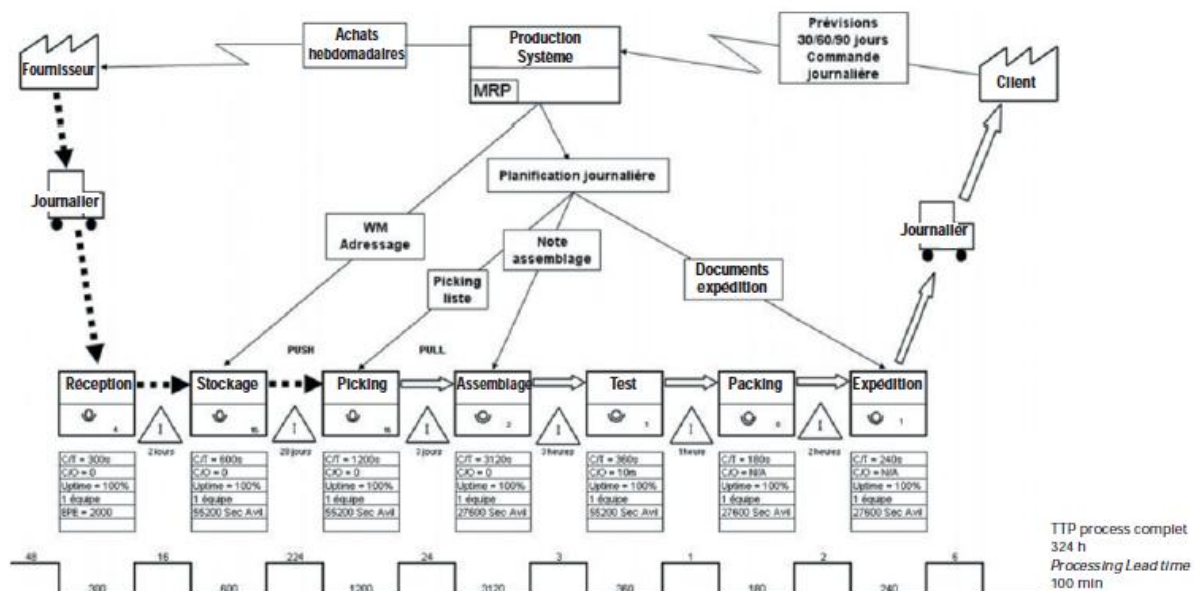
Achats hebdomadaires

Production Système

MRP

Prévisions 30/60/90 jours Commande journalière

Fournisseur

Client

Journalier

Planification journalière

WM Adressage

Note assemblage

Picking liste

Documents expédition

Journalier

PUSH

PULL

Réception 4

Stockage 15

Picking 15

Assemblage 2

Test 1

Packing 6

Expédition 1

I 2 jours

I 20 jours

I 3 jours

I 3 heures

I 1heure

I 2 heures

C/T = 300s
C/O = 0
Uptime = 100%
1 équipe
EPE = 2000

C/T = 600s
C/O = 0
Uptime = 100%
1 équipe
55200 Sec Avl

C/T = 1200s
C/O = 0
Uptime = 100%
1 équipe
55200 Sec Avl

C/T = 3120s
C/O = 0
Uptime = 100%
1 équipe
27600 Sec Avl

C/T = 360s
C/O = 10m
Uptime = 100%
1 équipe
55200 Sec Avl

C/T = 180s
C/O = N/A
Uptime = 100%
1 équipe
27600 Sec Avl

C/T = 240s
C/O = N/A
Uptime = 100%
1 équipe
27600 Sec Avl

48 300 16 600 224 1200 24 3120 3 360 1 180 2 240 6

TTP process complet
324 h
Processing Lead time
100 min